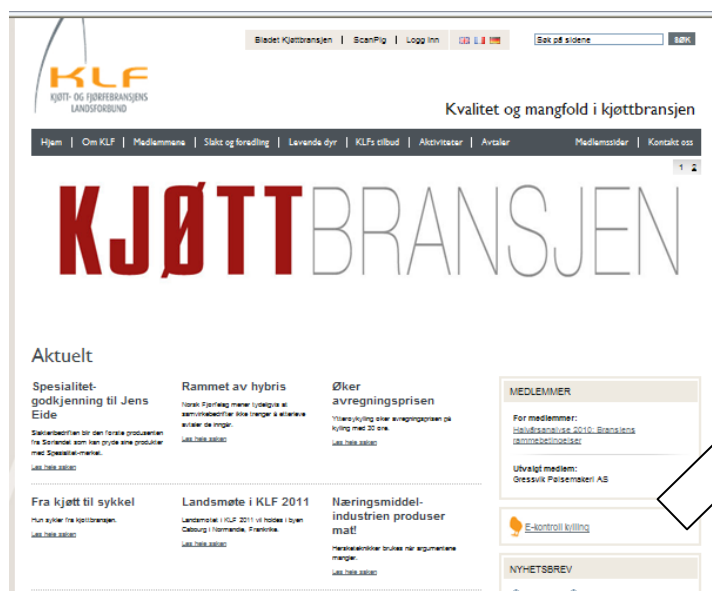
Bladet Kjøttbransjen | ScanPig | Logg inn

Søk på sidene SØK

KLF
KJØTT- OG FJØRFEBRANSJENS LANDSFORBUND

Kvalitet og mangfold i kjøttbransjen

Hjem | Om KLF | Medlemmene | Slakt og foredling | Levende dyr | KLFs tilbud | Aktiviteter | Avtaler

Medlemssider | Kontakt oss

1 2

KJØTTBRANSJEN

Aktuelt

Spesialitetgodkjenning til Jens Eide

Slakterbedriften blir den første produsenten fra Sørlandet som kan pryde sine produkter med Spesialitet-merket.

Les hele saken

Rammet av hybris

Norsk Fjørfelag mener tydeligvis at samvirkebedrifter ikke tranger å etterleve avtaler de inngår.

Les hele saken

Øker avregningsprisen

Ytterøykylling øker avregningsprisen på kylling med 30 øre.

Les hele saken

MEDLEMMER

For medlemmer:
Helårsanalyse 2010: Bransjens rammebetingelser

Utvalgt medlem:
Gressvik Pølsemakeri AS

Fra kjøtt til sykkel

Han sykler fra kjøttbransjen.

Les hele saken

Landsmøte i KLF 2011

Landsmøtet i KLF 2011 vil holdes i byen Cabourg i Normandie, Frankrike.

Les hele saken

Næringsmiddelindustrien produser mat!

Henskeløsninger brukes når argumentene mangler.

Les hele saken

E-kontroll kylling

NYHETSBREV